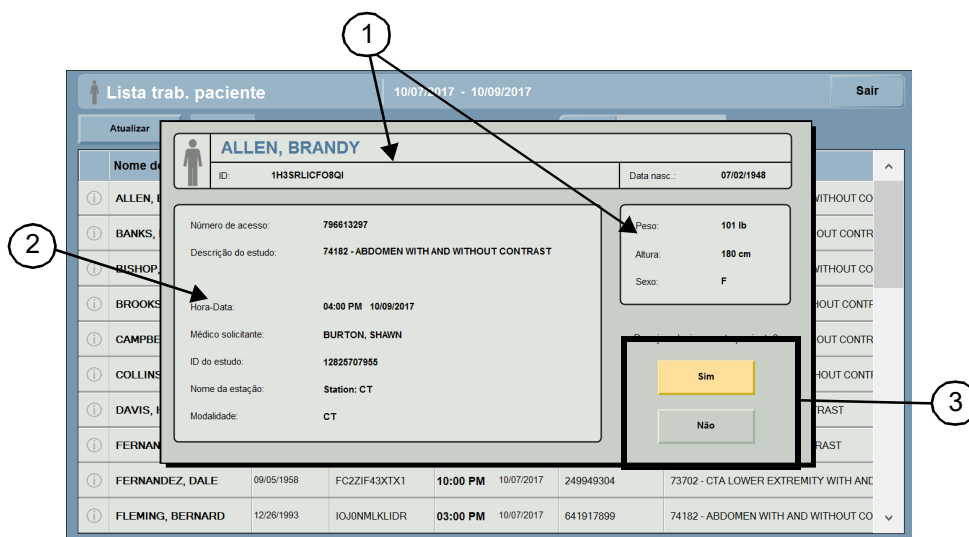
1

Lista trab. paciente

10/07/2017 - 10/09/2017

Sair

Atualizar

Nome de

ALLEN, BRANDY

ID: 1H3SRLICFO8QI

Data nasc.: 07/02/1948

Número de acesso: 796613297

Descrição do estudo: 74182 - ABDOMEN WITH AND WITHOUT CONTRAST

Hora-Data: 04:00 PM 10/09/2017

Médico solicitante: BURTON, SHAWN

ID do estudo: 12825707955

Nome da estação: Station: CT

Modalidade: CT

Peso: 101 lb

Altura: 180 cm

Sexo: F

Sim

Não

2

3

| | Nome de | | | | | | |
|---|---|---|---|---|---|---|---|
| ⓘ | ALLEN, | | | | | | WITHOUT CO |
| ⓘ | BANKS, | | | | | | OUT CONTR |
| ⓘ | BISHOP, | | | | | | WITHOUT CO |
| ⓘ | BROOKS | | | | | | HOUT CONTR |
| ⓘ | CAMPBE | | | | | | HOUT CONTR |
| ⓘ | COLLINS | | | | | | HOUT CONTR |
| ⓘ | DAVIS, | | | | | | TRAST |
| ⓘ | FERNAN | | | | | | TRAST |
| ⓘ | FERNANDEZ, DALE | 09/05/1958 | FC2ZIF43XTX1 | 10:00 PM | 10/07/2017 | 249949304 | 73702 - CTA LOWER EXTREMITY WITH AND |
| ⓘ | FLEMING, BERNARD | 12/26/1993 | IOJ0NMLKLIDR | 03:00 PM | 10/07/2017 | 641917899 | 74182 - ABDOMEN WITH AND WITHOUT CO |